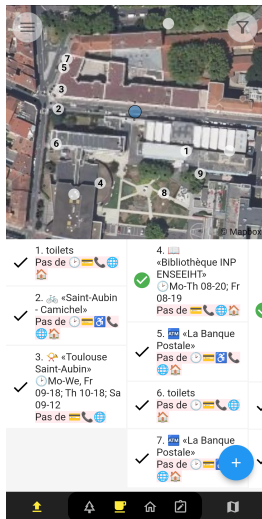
7
5
3
2
6
1
4
9
8
© Mapbox

1. toilets
Pas de 🕑💳📞🌐🏠

2. 🚲 «Saint-Aubin - Camichel»
Pas de 🕑💳♿📞🌐🏠

3. 📯 «Toulouse Saint-Aubin»
🕑Mo-We, Fr 09-18; Th 10-18; Sa 09-12
Pas de 💳📞🌐

4. 📖 «Bibliothèque INP ENSEEIHT»
🕑Mo-Th 08-20; Fr 08-19
Pas de 💳📞🌐🏠

5. 🏧 «La Banque Postale»
Pas de 🕑💳♿📞🌐🏠

6. toilets
Pas de 🕑💳📞🌐🏠

7. 🏧 «La Banque Postale»
Pas de 🕑💳📞🌐